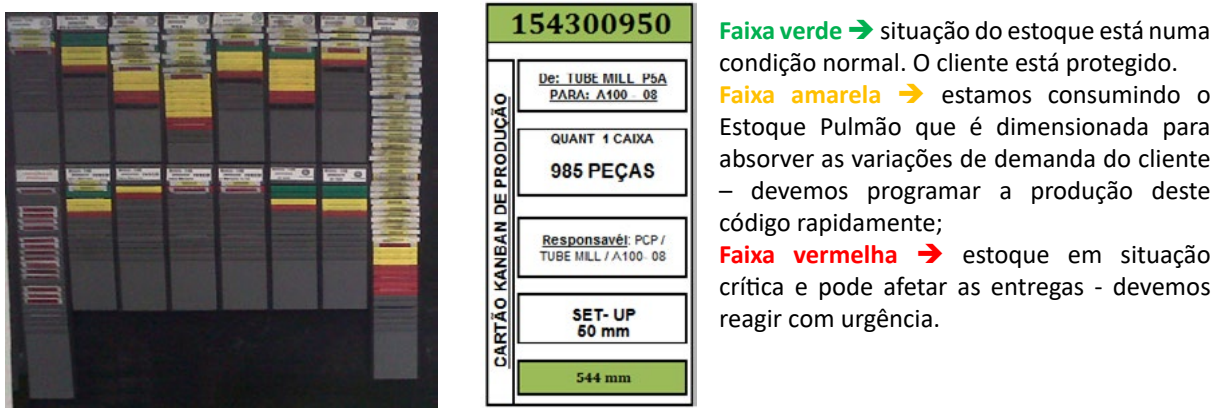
154300950

CARTÃO KANBAN DE PRODUÇÃO

De: TUBE MILL P5A
PARA: A100 - 08

QUANT 1 CAIXA

985 PEÇAS

Responsavél: PCP / TUBE MILL / A100 - 08

SET- UP
50 mm

544 mm

**Faixa verde** ➔ situação do estoque está numa condição normal. O cliente está protegido.

**Faixa amarela** ➔ estamos consumindo o Estoque Pulmão que é dimensionada para absorver as variações de demanda do cliente – devemos programar a produção deste código rapidamente;

**Faixa vermelha** ➔ estoque em situação crítica e pode afetar as entregas - devemos reagir com urgência.